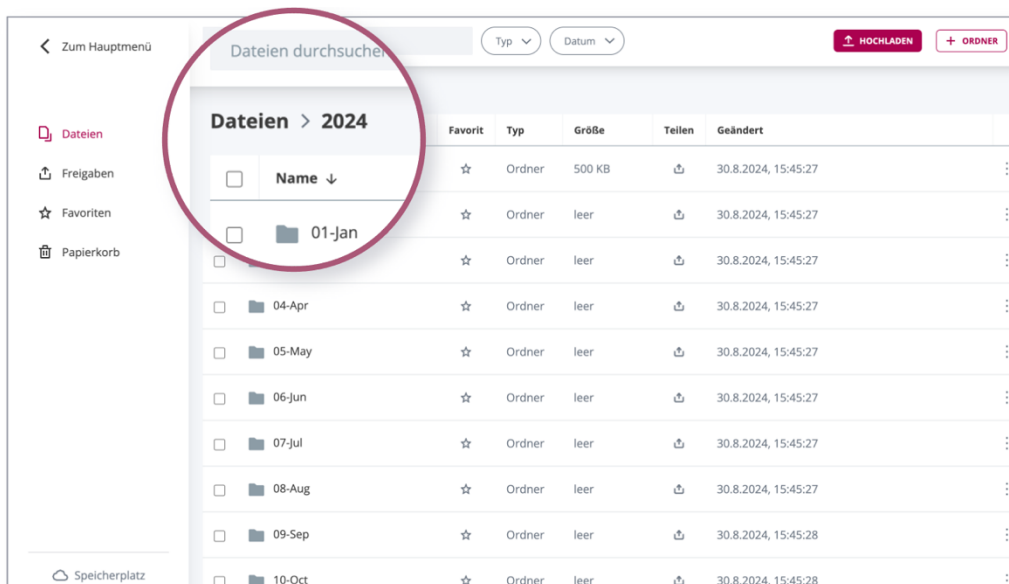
Zum Hauptmenü

Dateien durchsuchen

Typ

Datum

HOCHLADEN

+ ORDNER

Dateien

Freigaben

Favoriten

Papierkorb

Speicherplatz

Dateien > 2024

| Name ↓ | Favorit | Typ | Größe | Teilen | Geändert |
|---|---|---|---|---|---|
| | ☆ | Ordner | 500 KB | | 30.8.2024, 15:45:27 |
| 01-Jan | ☆ | Ordner | leer | | 30.8.2024, 15:45:27 |
| | ☆ | Ordner | leer | | 30.8.2024, 15:45:27 |
| 04-Apr | ☆ | Ordner | leer | | 30.8.2024, 15:45:27 |
| 05-May | ☆ | Ordner | leer | | 30.8.2024, 15:45:27 |
| 06-Jun | ☆ | Ordner | leer | | 30.8.2024, 15:45:27 |
| 07-Jul | ☆ | Ordner | leer | | 30.8.2024, 15:45:27 |
| 08-Aug | ☆ | Ordner | leer | | 30.8.2024, 15:45:27 |
| 09-Sep | ☆ | Ordner | leer | | 30.8.2024, 15:45:28 |
| 10-Oct | ☆ | Ordner | leer | | 30.8.2024, 15:45:28 |